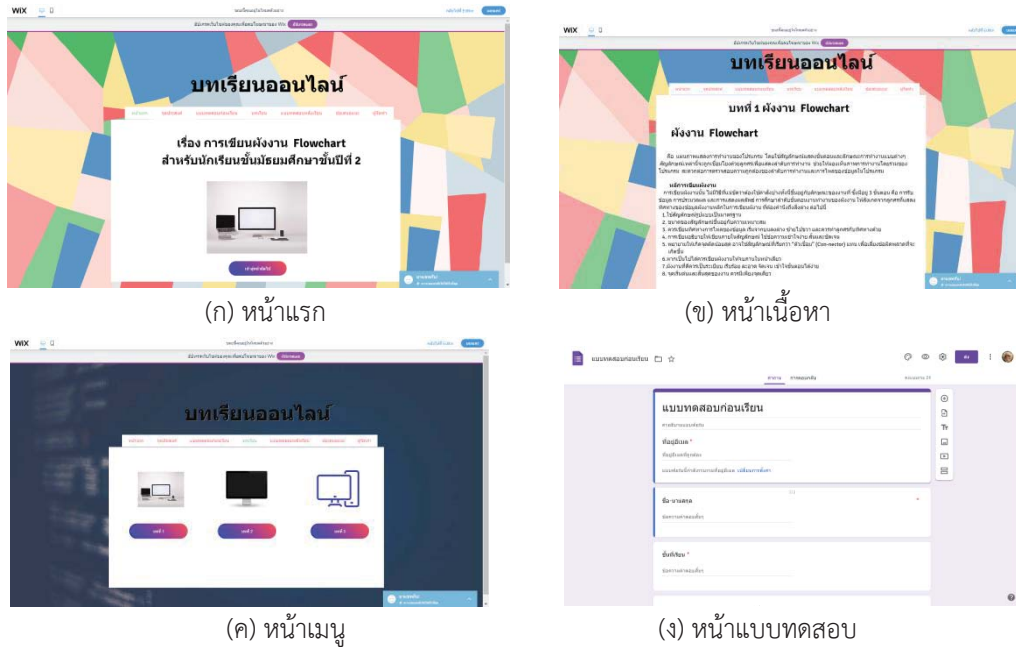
WIX

บทเรียนออนไลน์

เรื่อง การเขียนผังงาน Flowchart
สำหรับนักเรียนชั้นมัธยมศึกษาชั้นปีที่ 2

(ก) หน้าแรก

WIX

บทเรียนออนไลน์

บทที่ 1 ผังงาน Flowchart

ผังงาน Flowchart

หลักการเขียนผังงาน

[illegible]

(ข) หน้าเนื้อหา

WIX

บทเรียนออนไลน์

บทที่ 1

บทที่ 2

บทที่ 3

(ค) หน้าเมนู

แบบทดสอบก่อนเรียน

แบบทดสอบก่อนเรียน

ที่อยู่อีเมล *

ชื่อ-นามสกุล *

ชั้นที่เรียน *

(ง) หน้าแบบทดสอบ